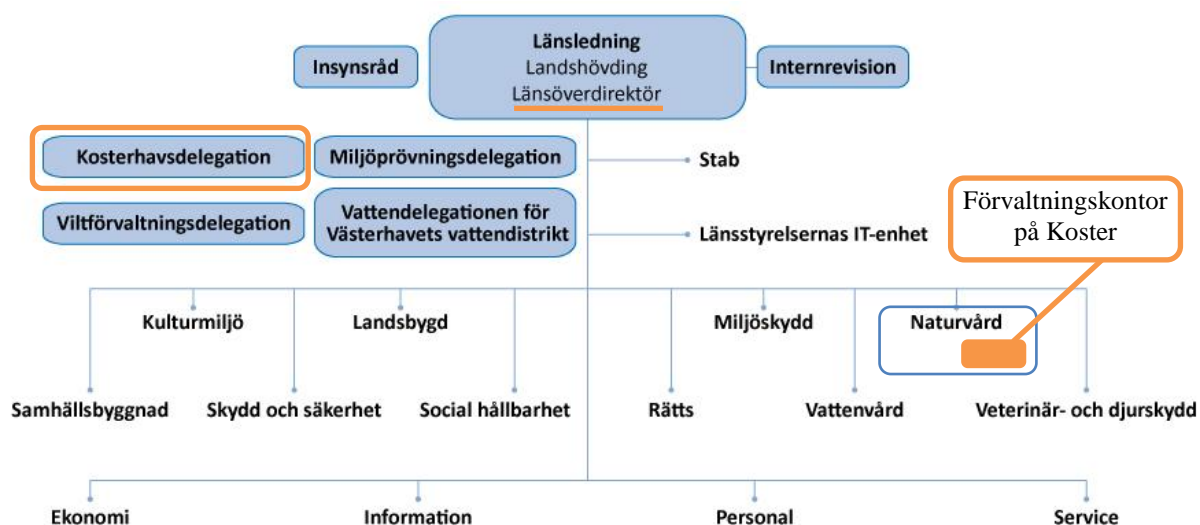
Insynsråd

Länsledning
Landshövding
Länsöverdirektör

Internrevision

Kosterhavsdelegation

Miljöprövningsdelegation

Stab

Viltförvaltningsdelegation

Vattendelegationen för Västerhavets vattendistrikt

Länsstyrelsernas IT-enhet

Förvaltningskontor på Koster

Kulturmiljö

Landsbygd

Miljöskydd

Naturvård

Samhällsbyggnad

Skydd och säkerhet

Social hållbarhet

Rätts

Vattenvård

Veterinär- och djurskydd

Ekonomi

Information

Personal

Service